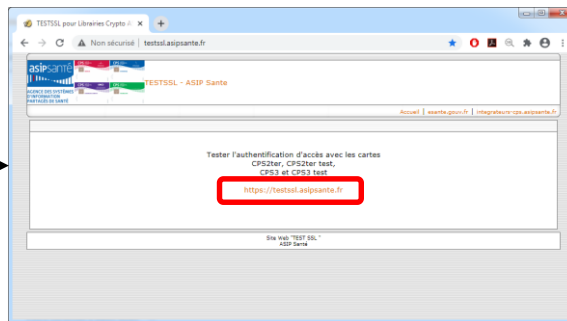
TESTSSL pour Librairies Crypto A ×

Non sécurisé | testssl.asipsante.fr

asipsanté
AGENCE DES SYSTÈMES D'INFORMATION PARTAGÉS DE SANTÉ

TESTSSL - ASIP Sante

Accueil | esante.gouv.fr | integrateurs-cps.asipsante.fr

Tester l'authentification d'accès avec les cartes CPS2ter, CPS2ter test, CPS3 et CPS3 test

https://testssl.asipsante.fr

Site Web "TEST SSL"
ASIP Santé